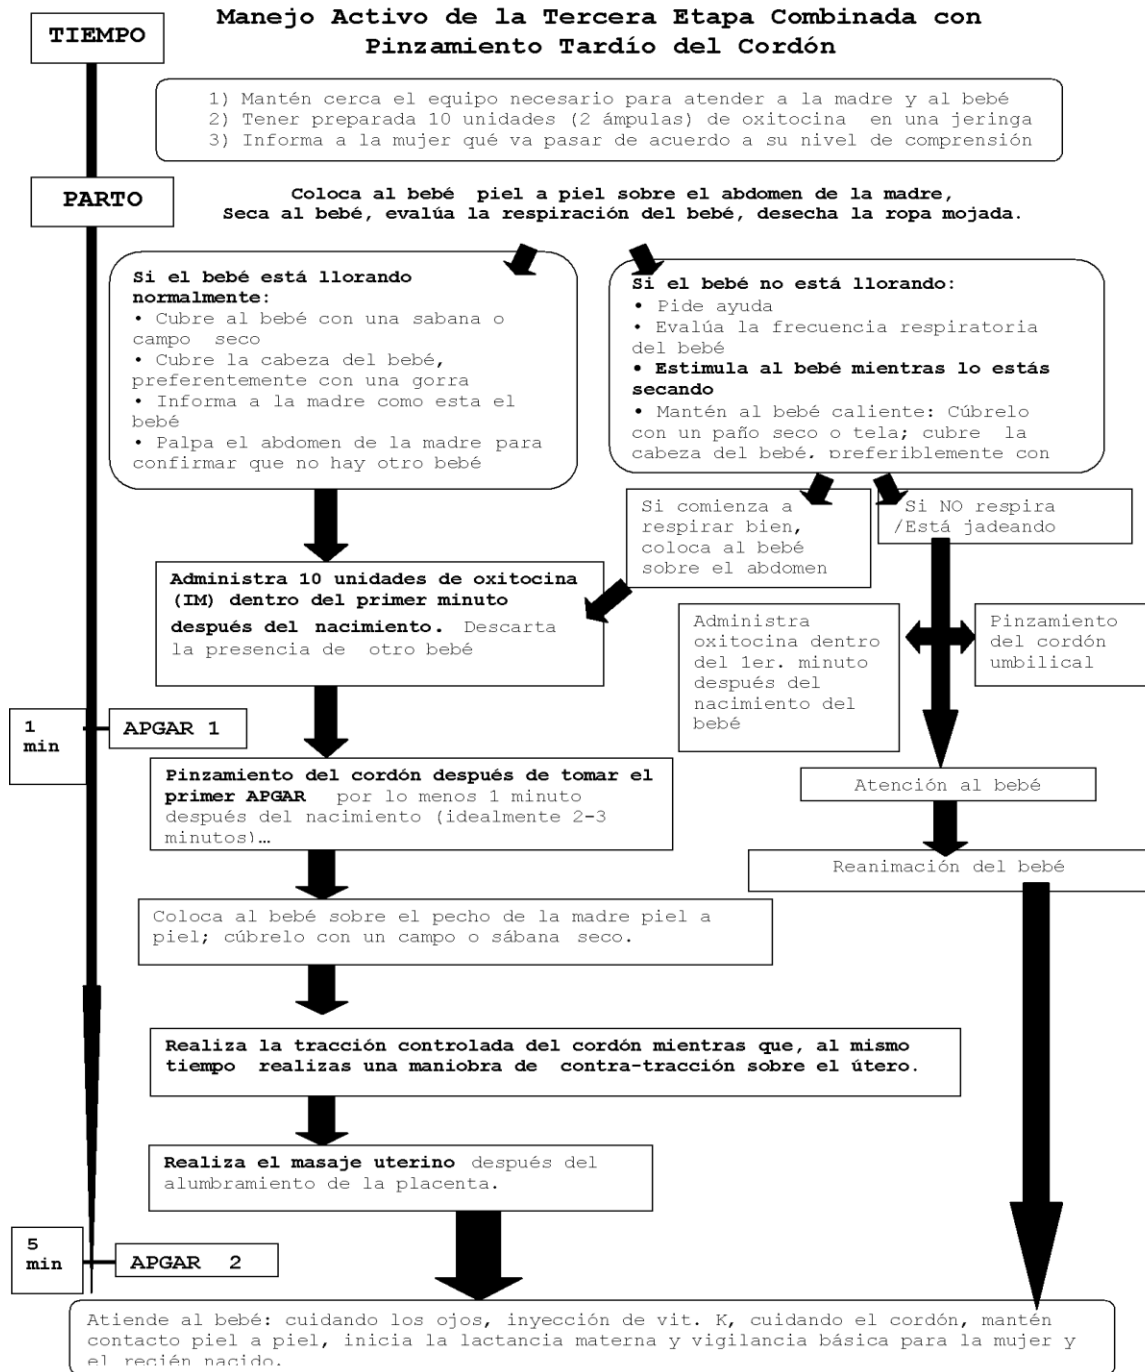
TIEMPO

Manejo Activo de la Tercera Etapa Combinada con Pinzamiento Tardío del Cordón

1) Mantén cerca el equipo necesario para atender a la madre y al bebé
2) Tener preparada 10 unidades (2 ámpulas) de oxitocina en una jeringa
3) Informa a la mujer qué va pasar de acuerdo a su nivel de comprensión

PARTO

Coloca al bebé piel a piel sobre el abdomen de la madre, Seca al bebé, evalúa la respiración del bebé, desecha la ropa mojada.

Si el bebé está llorando normalmente:
• Cubre al bebé con una sabana o campo seco
• Cubre la cabeza del bebé, preferentemente con una gorra
• Informa a la madre como esta el bebé
• Palpa el abdomen de la madre para confirmar que no hay otro bebé

Si el bebé no está llorando:
• Pide ayuda
• Evalúa la frecuencia respiratoria del bebé
• Estimula al bebé mientras lo estás secando
• Mantén al bebé caliente: Cúbrelo con un paño seco o tela; cubre la cabeza del bebé, preferiblemente con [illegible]

Si comienza a respirar bien, coloca al bebé sobre el abdomen

Si NO respira /Está jadeando

Administra 10 unidades de oxitocina (IM) dentro del primer minuto después del nacimiento. Descarta la presencia de otro bebé

Administra oxitocina dentro del 1er. minuto después del nacimiento del bebé

Pinzamiento del cordón umbilical

1 min

APGAR 1

Pinzamiento del cordón después de tomar el primer APGAR por lo menos 1 minuto después del nacimiento (idealmente 2-3 minutos)…

Atención al bebé

Reanimación del bebé

Coloca al bebé sobre el pecho de la madre piel a piel; cúbrelo con un campo o sábana seco.

Realiza la tracción controlada del cordón mientras que, al mismo tiempo realizas una maniobra de contra-tracción sobre el útero.

Realiza el masaje uterino después del alumbramiento de la placenta.

5 min

APGAR 2

Atiende al bebé: cuidando los ojos, inyección de vit. K, cuidando el cordón, mantén contacto piel a piel, inicia la lactancia materna y vigilancia básica para la mujer y el recién nacido.